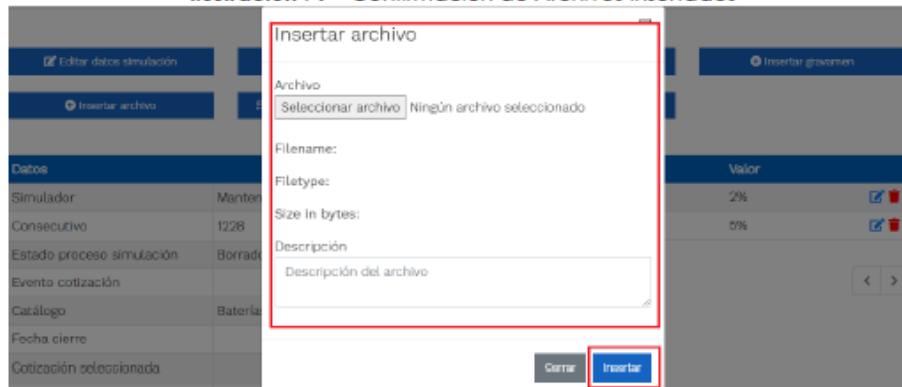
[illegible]

Editar datos simulación

Insertar gravamen

Insertar archivo

Datos

Valor

Simulador

Manten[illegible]

2%

Consecutivo

1228

5%

Estado proceso simulación

Borrad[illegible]

Evento cotización

Catálogo

Batería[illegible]

Fecha cierre

Cotización seleccionada

Insertar archivo

Archivo

Seleccionar archivo Ningún archivo seleccionado

Filename:

Filetype:

Size in bytes:

Descripción

Descripción del archivo

Cerrar

Insertar